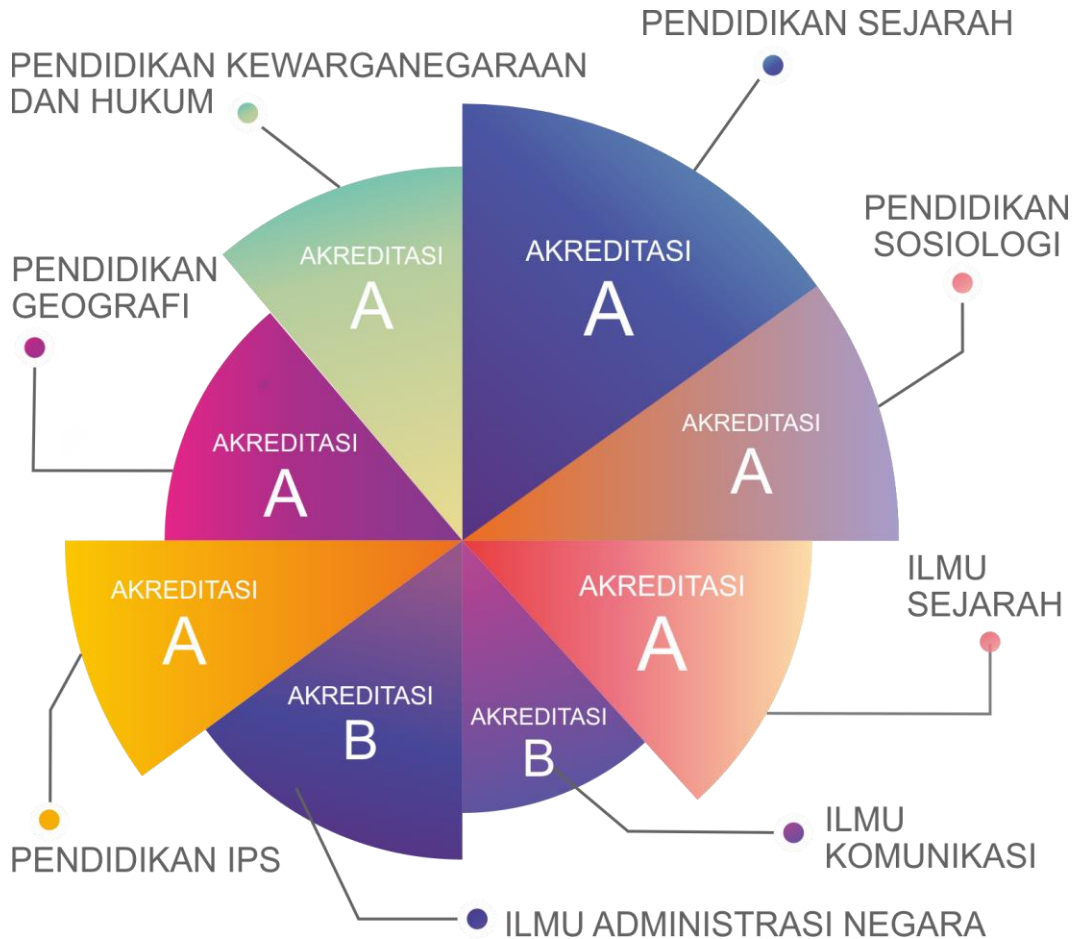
PENDIDIKAN SEJARAH

PENDIDIKAN KEWARGANEGARAAN DAN HUKUM

PENDIDIKAN SOSIOLOGI

PENDIDIKAN GEOGRAFI

AKREDITASI A

AKREDITASI A

AKREDITASI A

AKREDITASI A

AKREDITASI A

AKREDITASI A

AKREDITASI B

AKREDITASI B

ILMU SEJARAH

ILMU KOMUNIKASI

PENDIDIKAN IPS

ILMU ADMINISTRASI NEGARA